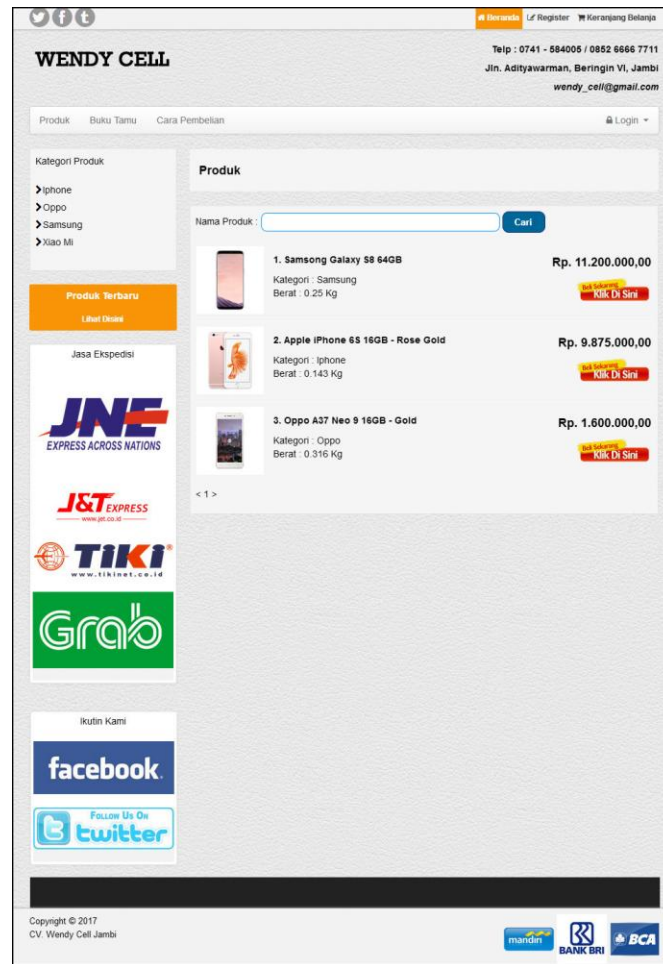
Beranda Register Keranjang Belanja

WENDY CELL

Telp : 0741 - 584005 / 0852 6666 7711
Jln. Adityawarman, Beringin VI, Jambi
wendy_cell@gmail.com

Produk Buku Tamu Cara Pembelian Login

Kategori Produk
Iphone
Oppo
Samsung
Xiao Mi

Produk Terbaru
Lihat Disini

Jasa Ekspedisi

JNE EXPRESS ACROSS NATIONS

J&T EXPRESS www.jet.co.id

TIKI www.tikinet.co.id

Grab

Ikutin Kami

facebook

Follow Us On twitter

Produk

Nama Produk : Cari

1. Samsong Galaxy S8 64GB
Kategori : Samsung
Berat : 0.25 Kg
Rp. 11.200.000,00
Beli Sekarang Klik Di Sini

2. Apple iPhone 6S 16GB - Rose Gold
Kategori : Iphone
Berat : 0.143 Kg
Rp. 9.875.000,00
Beli Sekarang Klik Di Sini

3. Oppo A37 Neo 9 16GB - Gold
Kategori : Oppo
Berat : 0.316 Kg
Rp. 1.600.000,00
Beli Sekarang Klik Di Sini

< 1 >

Copyright © 2017
CV. Wendy Cell Jambi

mandiri BANK BRI BCA